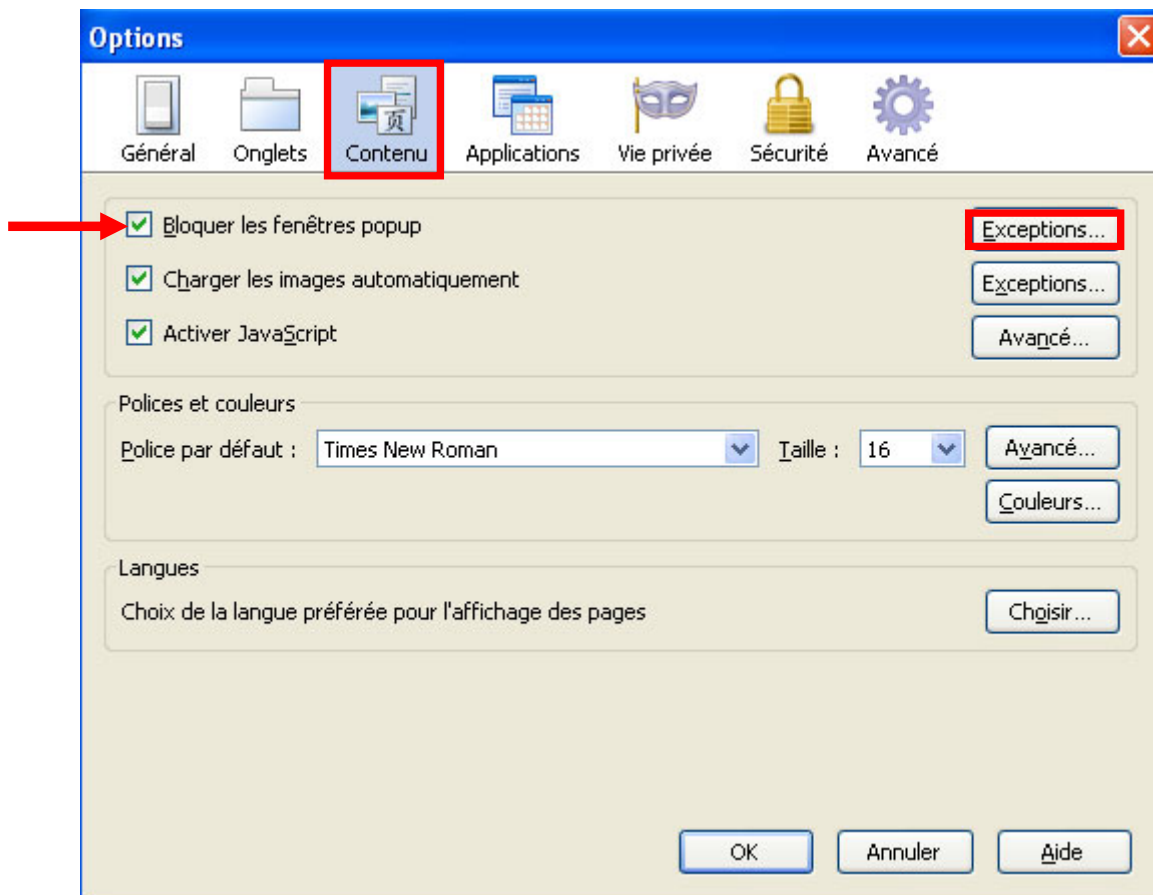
Options

Général Onglets Contenu Applications Vie privée Sécurité Avancé

Bloquer les fenêtres popup
Exceptions...

Charger les images automatiquement
Exceptions...

Activer JavaScript
Avancé...

Polices et couleurs

Police par défaut : Times New Roman
Taille : 16
Avancé...
Couleurs...

Langues

Choix de la langue préférée pour l'affichage des pages
Choisir...

OK Annuler Aide